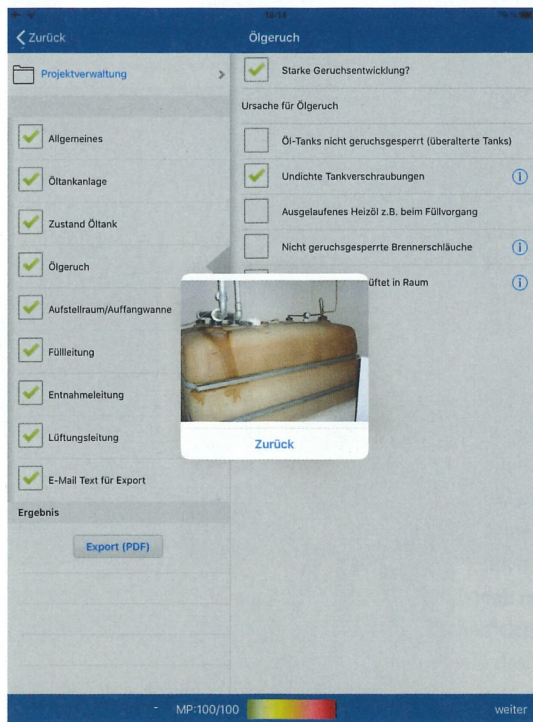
Zurück

Ölgeruch

Projektverwaltung

Allgemeines

Öltankanlage

Zustand Öltank

Ölgeruch

Aufstellraum/Auffangwanne

Füllleitung

Entnahmeleitung

Lüftungsleitung

E-Mail Text für Export

Ergebnis

Export (PDF)

Starke Geruchsentwicklung?

Ursache für Ölgeruch

Öl-Tanks nicht geruchsgesperrt (überalterte Tanks)

Undichte Tankverschraubungen

Ausgelaufenes Heizöl z.B. beim Füllvorgang

Nicht geruchsgesperrte Brennerschläuche

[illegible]üftet in Raum

Zurück

MP:100/100

weiter